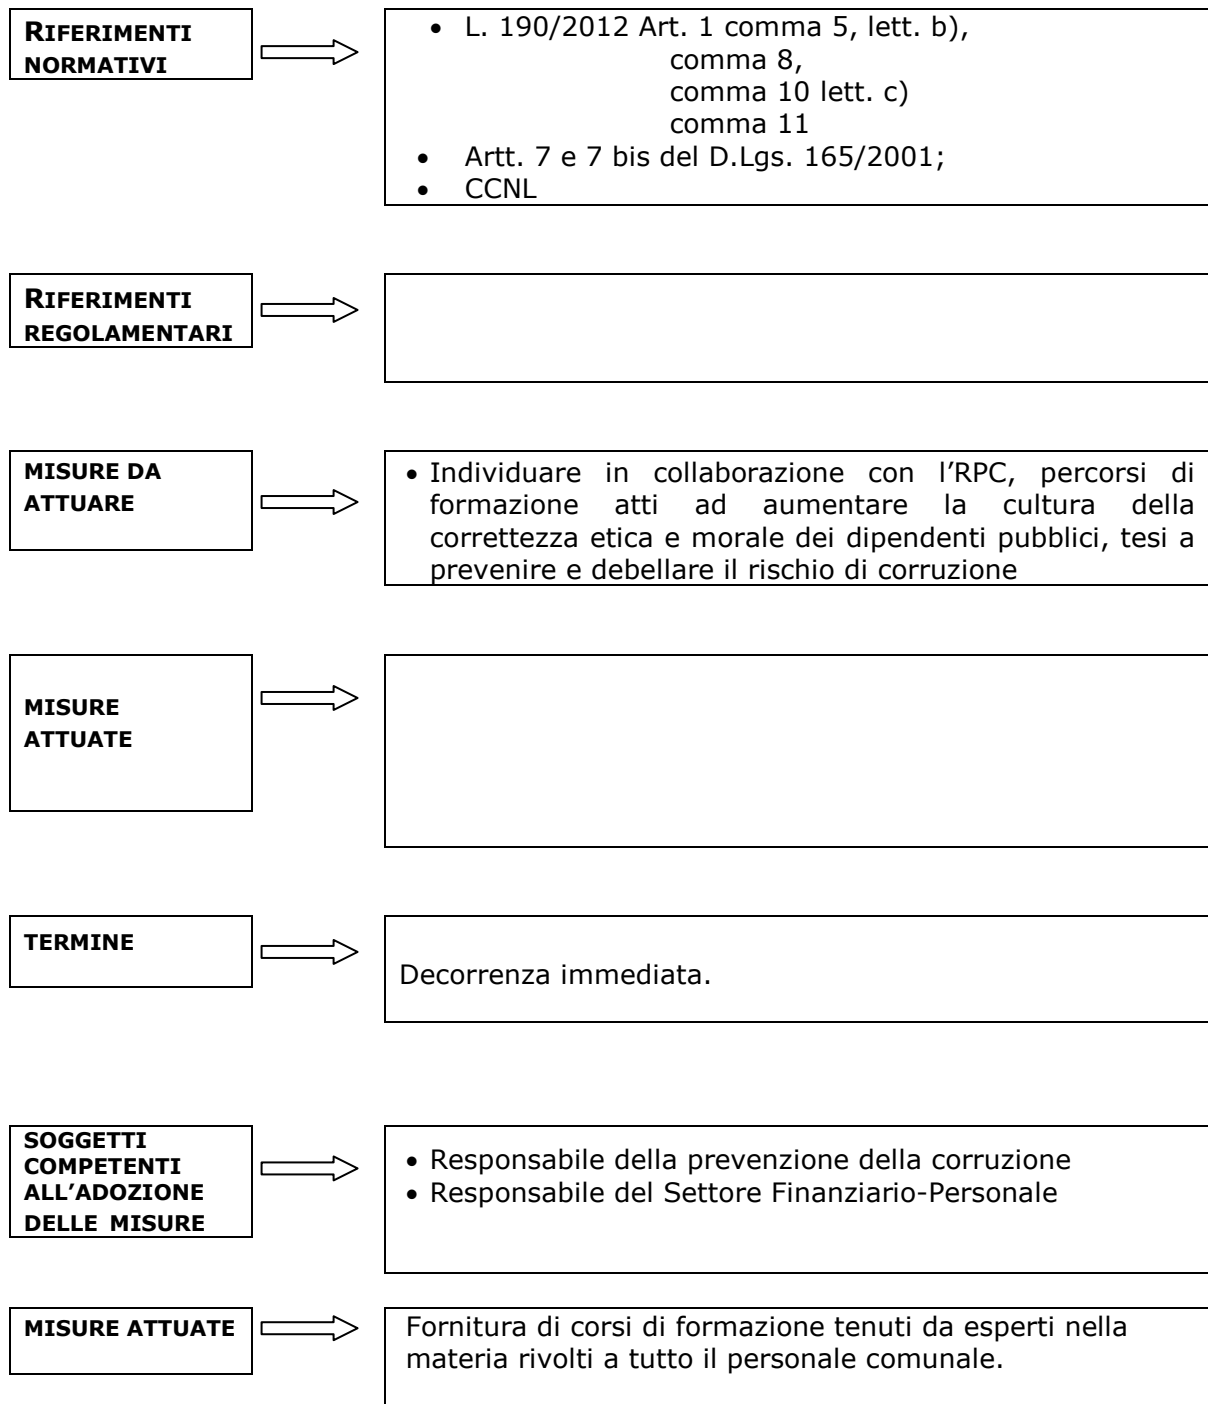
RIFERIMENTI NORMATIVI

- L. 190/2012 Art. 1 comma 5, lett. b), comma 8, comma 10 lett. c) comma 11
- Artt. 7 e 7 bis del D.Lgs. 165/2001;
- CCNL

RIFERIMENTI REGOLAMENTARI

MISURE DA ATTUARE

- Individuare in collaborazione con l'RPC, percorsi di formazione atti ad aumentare la cultura della correttezza etica e morale dei dipendenti pubblici, tesi a prevenire e debellare il rischio di corruzione

MISURE ATTUATE

TERMINE

Decorrenza immediata.

SOGGETTI COMPETENTI ALL'ADOZIONE DELLE MISURE

- Responsabile della prevenzione della corruzione
- Responsabile del Settore Finanziario-Personale

MISURE ATTUATE

Fornitura di corsi di formazione tenuti da esperti nella materia rivolti a tutto il personale comunale.